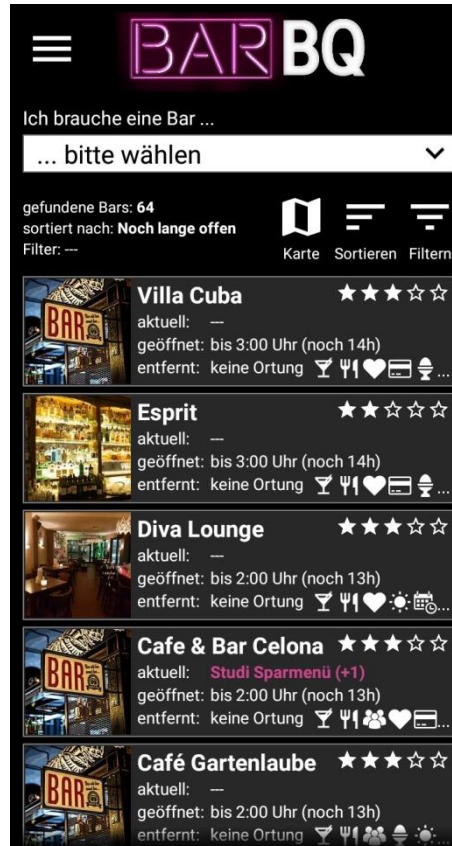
BAR BQ

Ich brauche eine Bar ...

... bitte wählen

gefundene Bars: **64**
sortiert nach: **Noch lange offen**
Filter: ---

Karte Sortieren Filtern

BAR

**Villa Cuba** ★★★☆☆
aktuell: ---
geöffnet: bis 3:00 Uhr (noch 14h)
entfernt: keine Ortung

**Esprit** ★★☆☆☆
aktuell: ---
geöffnet: bis 3:00 Uhr (noch 14h)
entfernt: keine Ortung

**Diva Lounge** ★★★☆☆
aktuell: ---
geöffnet: bis 2:00 Uhr (noch 13h)
entfernt: keine Ortung

BAR

**Cafe & Bar Celona** ★★★☆☆
aktuell: Studi Sparmenü (+1)
geöffnet: bis 2:00 Uhr (noch 13h)
entfernt: keine Ortung

BAR

**Café Gartenlaube** ★★★☆☆
aktuell: ---
geöffnet: bis 2:00 Uhr (noch 13h)
entfernt: keine Ortung